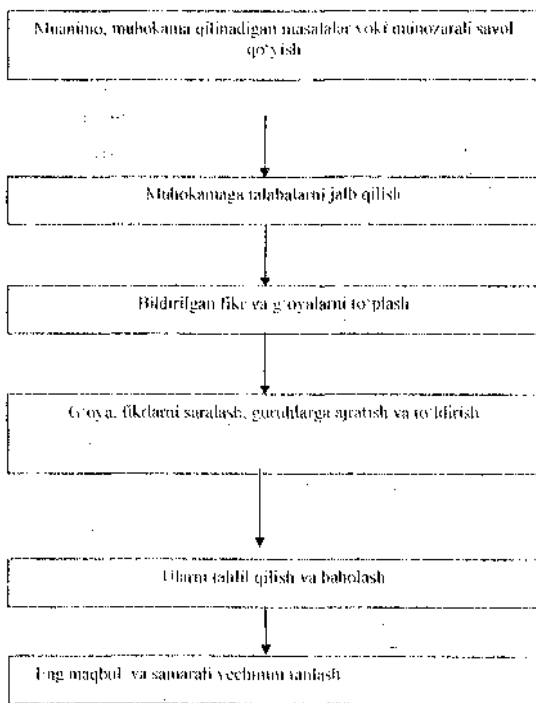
Muammo, muhokama qilinadigan masalalar yoki munozarali savol qo'yish

Muhokamaga talabalarni jalb qilish

Bildirilgan fikr va g'oyalarni to'plash

G'oya, fikrlarni saralash, guruhlarga ajratish va to'ldirish

Ularni tahlil qilish va baholash

Eng maqbul va samarali yechimni tanlash